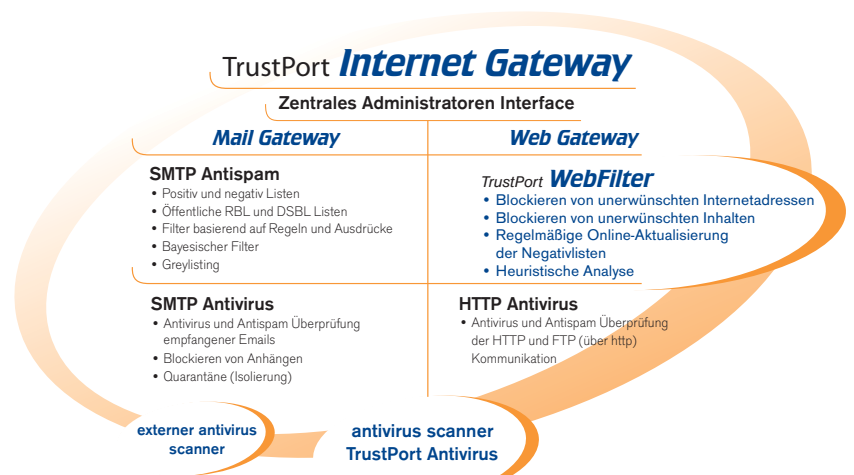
TrustPort Internet Gateway

Zentrales Administratoren Interface

Mail Gateway

Web Gateway

SMTP Antispam
• Positiv und negativ Listen
• Öffentliche RBL und DSBL Listen
• Filter basierend auf Regeln und Ausdrücke
• Bayesischer Filter
• Greylisting

TrustPort WebFilter
• Blockieren von unerwünschten Internetadressen
• Blockieren von unerwünschten Inhalten
• Regelmäßige Online-Aktualisierung der Negativlisten
• Heuristische Analyse

SMTP Antivirus
• Antivirus und Antispam Überprüfung empfangener Emails
• Blockieren von Anhängen
• Quarantäne (Isolierung)

HTTP Antivirus
• Antivirus und Antispam Überprüfung der HTTP und FTP (über http) Kommunikation

externer antivirus scanner

antivirus scanner TrustPort Antivirus